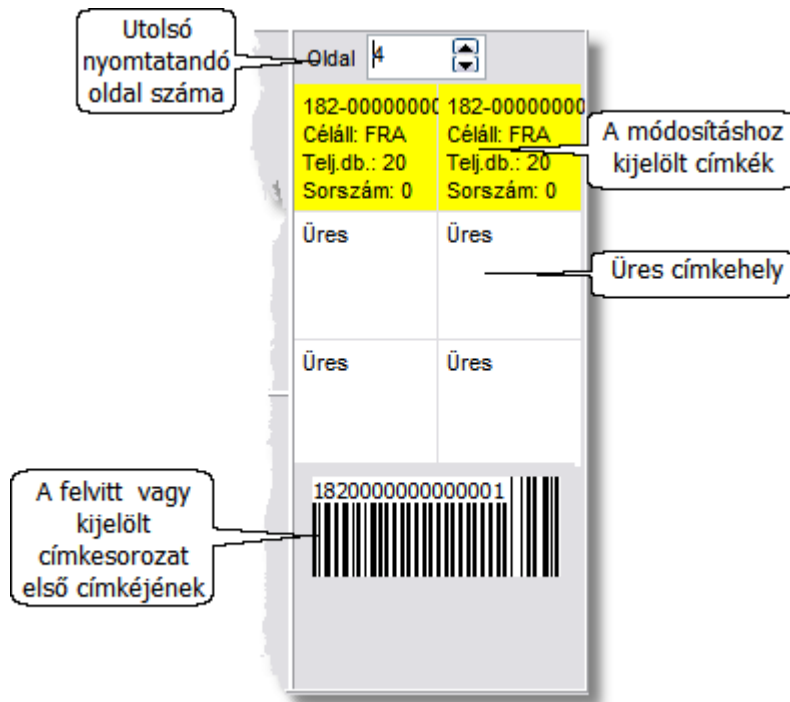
Utolsó nyomtatandó oldal száma

Oldal 4

182-00000000 Céláll: FRA Telj.db.: 20 Sorszám: 0

182-00000000 Célall: FRA Telj.db.: 20 Sorszám: 0

A módosításhoz kijelölt címkék

Üres

Üres

Üres címkehely

Üres

Üres

A felvitt vagy kijelölt címkesorozat első címkéjének

1820000000000001